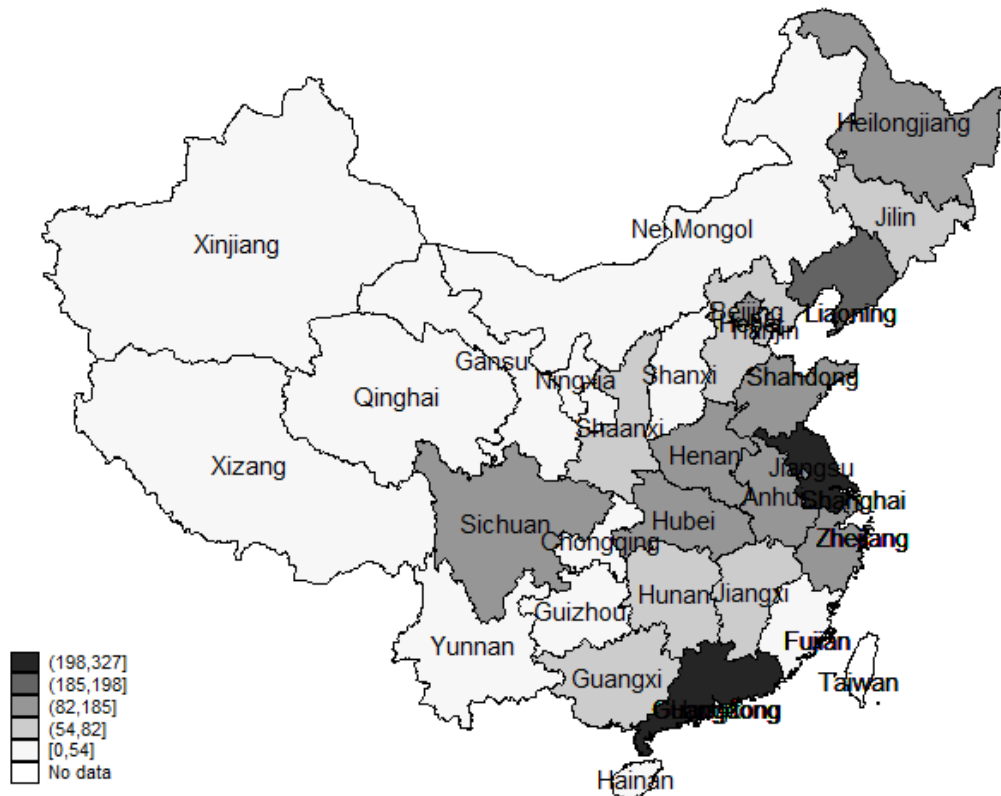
Heilongjiang
Jilin
Nei Mongol
Xinjiang
Liaoning
Beijing
Tianjin
Hebei
Gansu
Ningxia
Shanxi
Shandong
Qinghai
Shaanxi
Henan
Jiangsu
Xizang
Anhui
Shanghai
Sichuan
Hubei
Chongqing
Zhejiang
Hunan
Jiangxi
Guizhou
Fujian
Yunnan
Taiwan
Guangxi
Guangdong
Hainan
(198,327]
(185,198]
(82,185]
(54,82]
[0,54]
No data